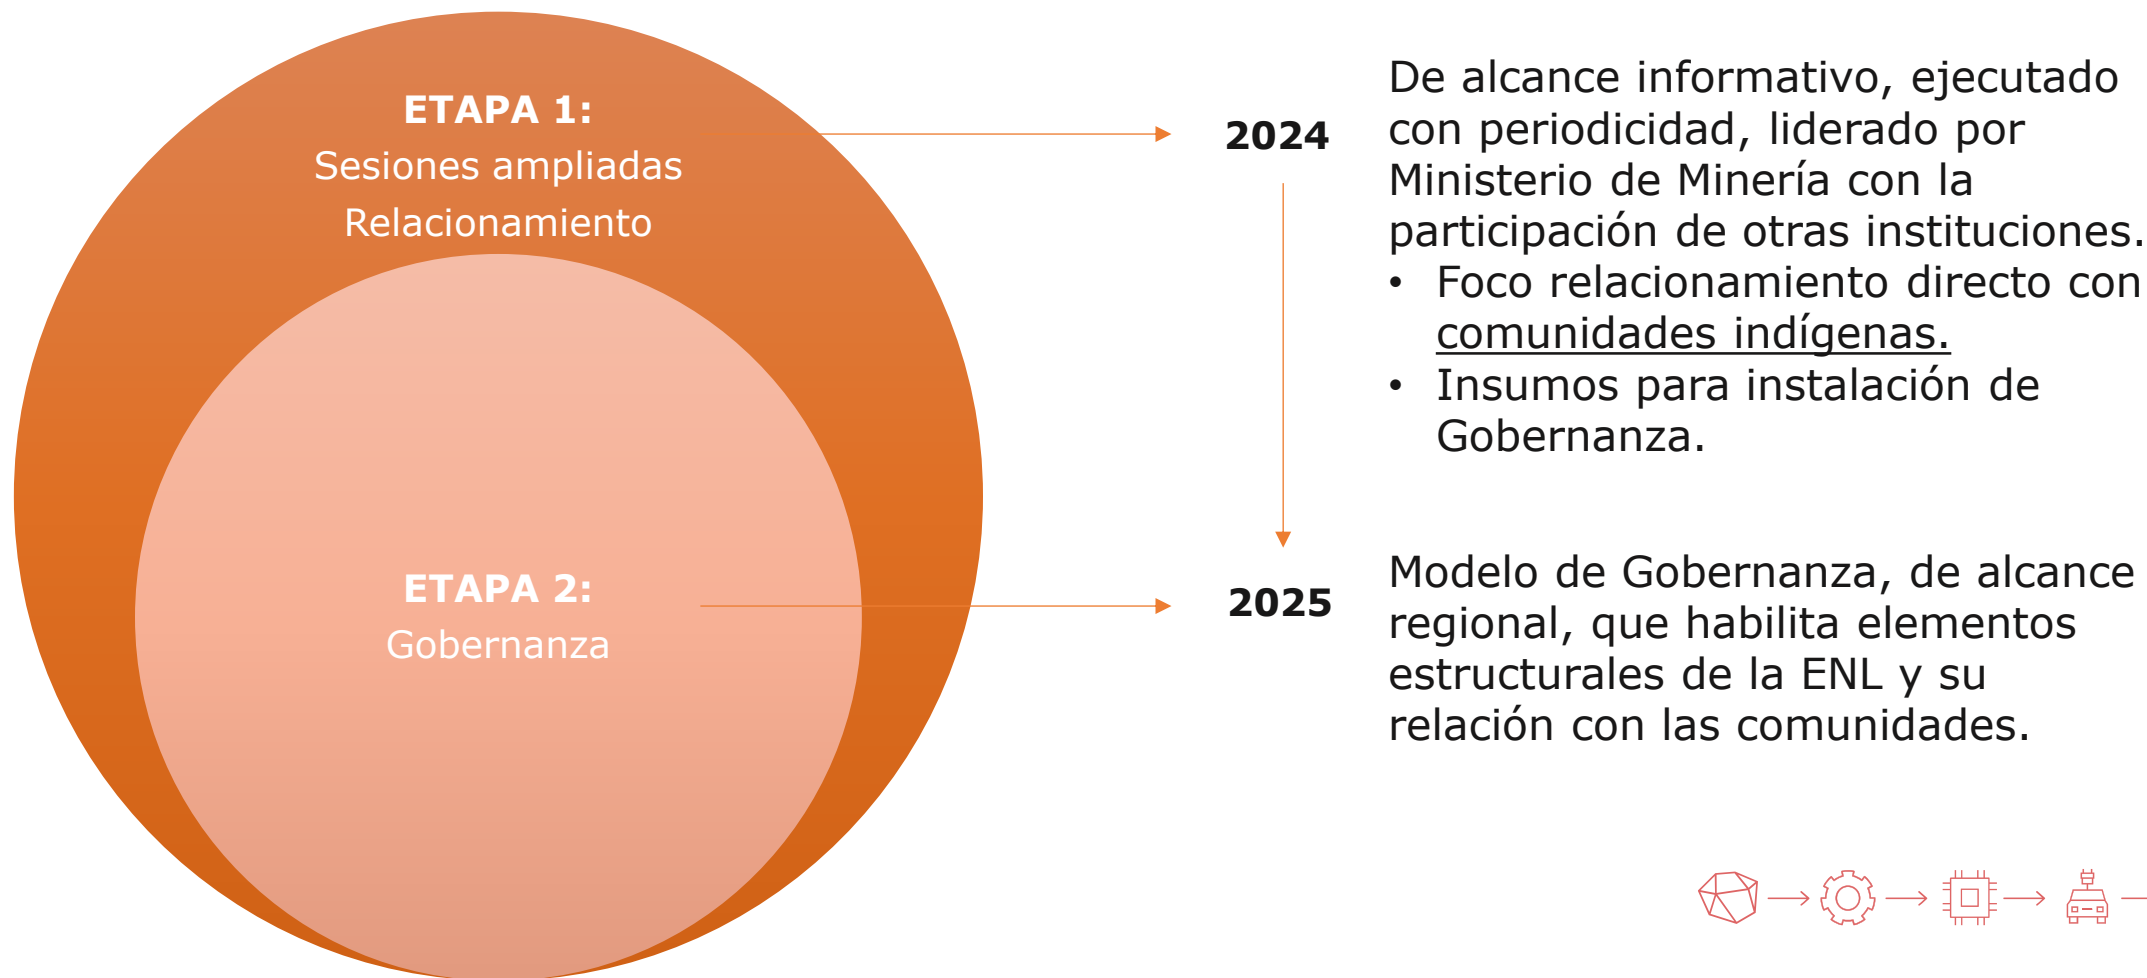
ETAPA 1:
Sesiones ampliadas
Relacionamiento

ETAPA 2:
Gobernanza

2024

De alcance informativo, ejecutado con periodicidad, liderado por Ministerio de Minería con la participación de otras instituciones.

• Foco relacionamiento directo con comunidades indígenas.
• Insumos para instalación de Gobernanza.

2025

Modelo de Gobernanza, de alcance regional, que habilita elementos estructurales de la ENL y su relación con las comunidades.